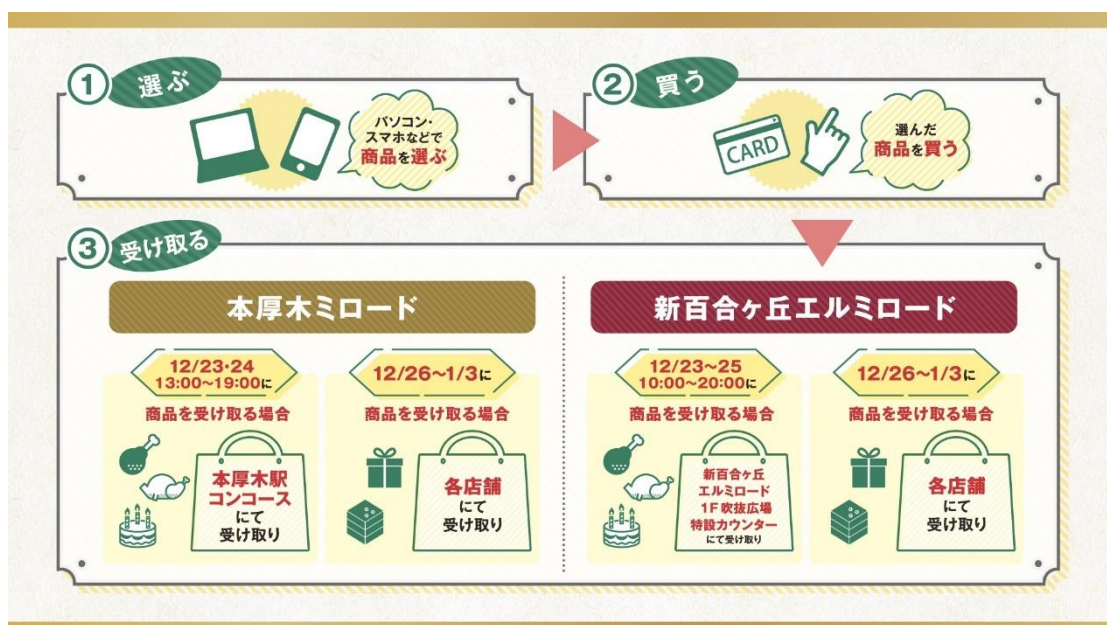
① 選ぶ

パソコン・スマホなどで商品を選ぶ

② 買う

CARD

選んだ商品を買う

③ 受け取る

本厚木ミロード

12/23・24 13:00~19:00に
商品を受け取る場合

本厚木駅コンコースにて受け取り

12/26~1/3に
商品を受け取る場合

各店舗にて受け取り

新百合ヶ丘エルミロード

12/23~25 10:00~20:00に
商品を受け取る場合

新百合ヶ丘エルミロード1F吹抜広場特設カウンターにて受け取り

12/26~1/3に
商品を受け取る場合

各店舗にて受け取り